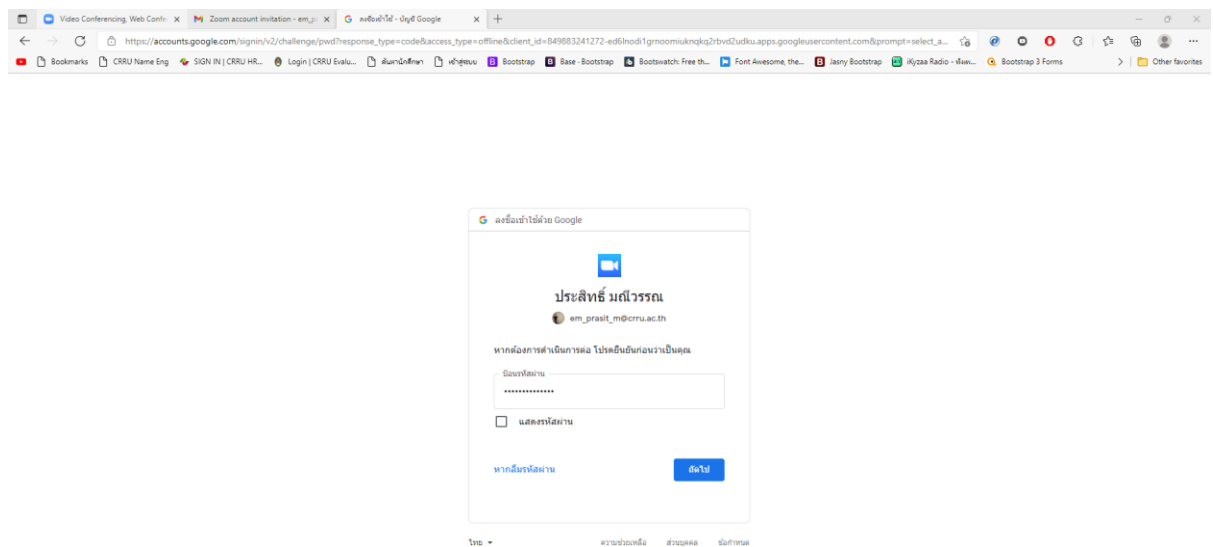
Video Conferencing, Web Confe ×
Zoom account invitation - em_p ×
ลงชื่อเข้าใช้ - บัญชี Google ×
+

https://accounts.google.com/signin/v2/challenge/pwd?response_type=code&access_type=offline&client_id=849883241272-ed6lnodi1grnoomiuknqkq2rbvd2udku.apps.googleusercontent.com&prompt=select_a...

Bookmarks | CRRU Name Eng | SIGN IN | CRRU HR... | Login | CRRU Evalu... | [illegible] | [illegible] | Bootstrap | Base - Bootstrap | Bootswatch: Free th... | Font Awesome, the... | Jasny Bootstrap | iKyzaa Radio - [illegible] | Bootstrap 3 Forms | Other favorites

ลงชื่อเข้าใช้ด้วย Google

ประสิทธิ์ มณีวรรณ

em_prasit_m@crru.ac.th

หากต้องการดำเนินการต่อ โปรดยืนยันก่อนว่าเป็นคุณ

ป้อนรหัสผ่าน
••••••••••••••

แสดงรหัสผ่าน

หากลืมรหัสผ่าน

ถัดไป

ไทย

ความช่วยเหลือ ส่วนบุคคล ข้อกำหนด